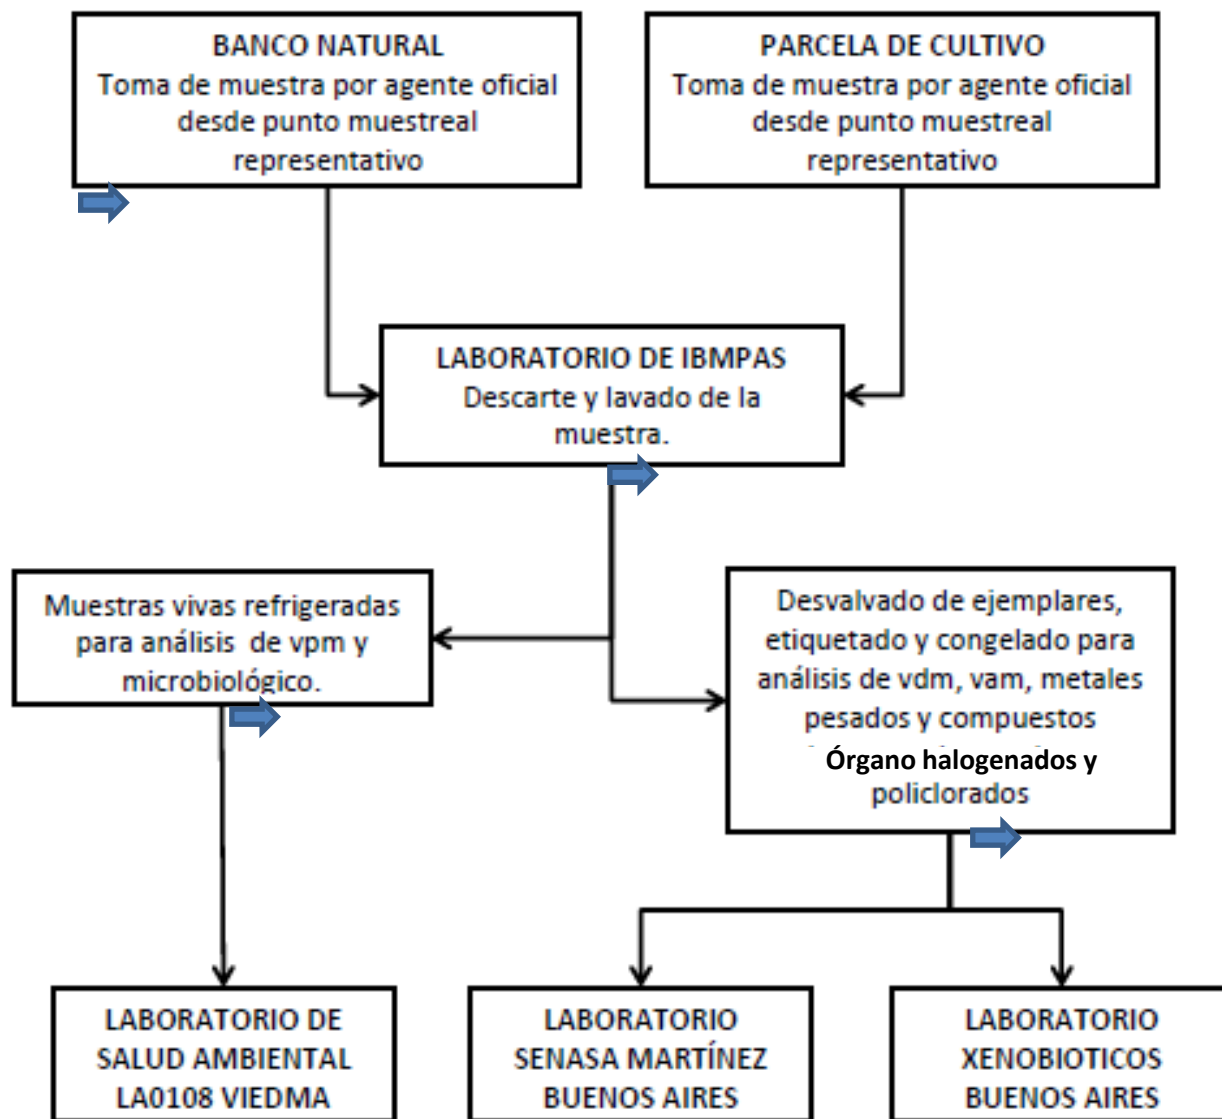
BANCO NATURAL
Toma de muestra por agente oficial desde punto muestreal representativo

PARCELA DE CULTIVO
Toma de muestra por agente oficial desde punto muestreal representativo

LABORATORIO DE IBMPAS
Descarte y lavado de la muestra.

Muestras vivas refrigeradas para análisis de vpm y microbiológico.

Desvalvado de ejemplares, etiquetado y congelado para análisis de vdm, vam, metales pesados y compuestos
Órgano halogenados y policlorados

LABORATORIO DE SALUD AMBIENTAL LA0108 VIEDMA

LABORATORIO SENASA MARTÍNEZ BUENOS AIRES

LABORATORIO XENOBIOTICOS BUENOS AIRES